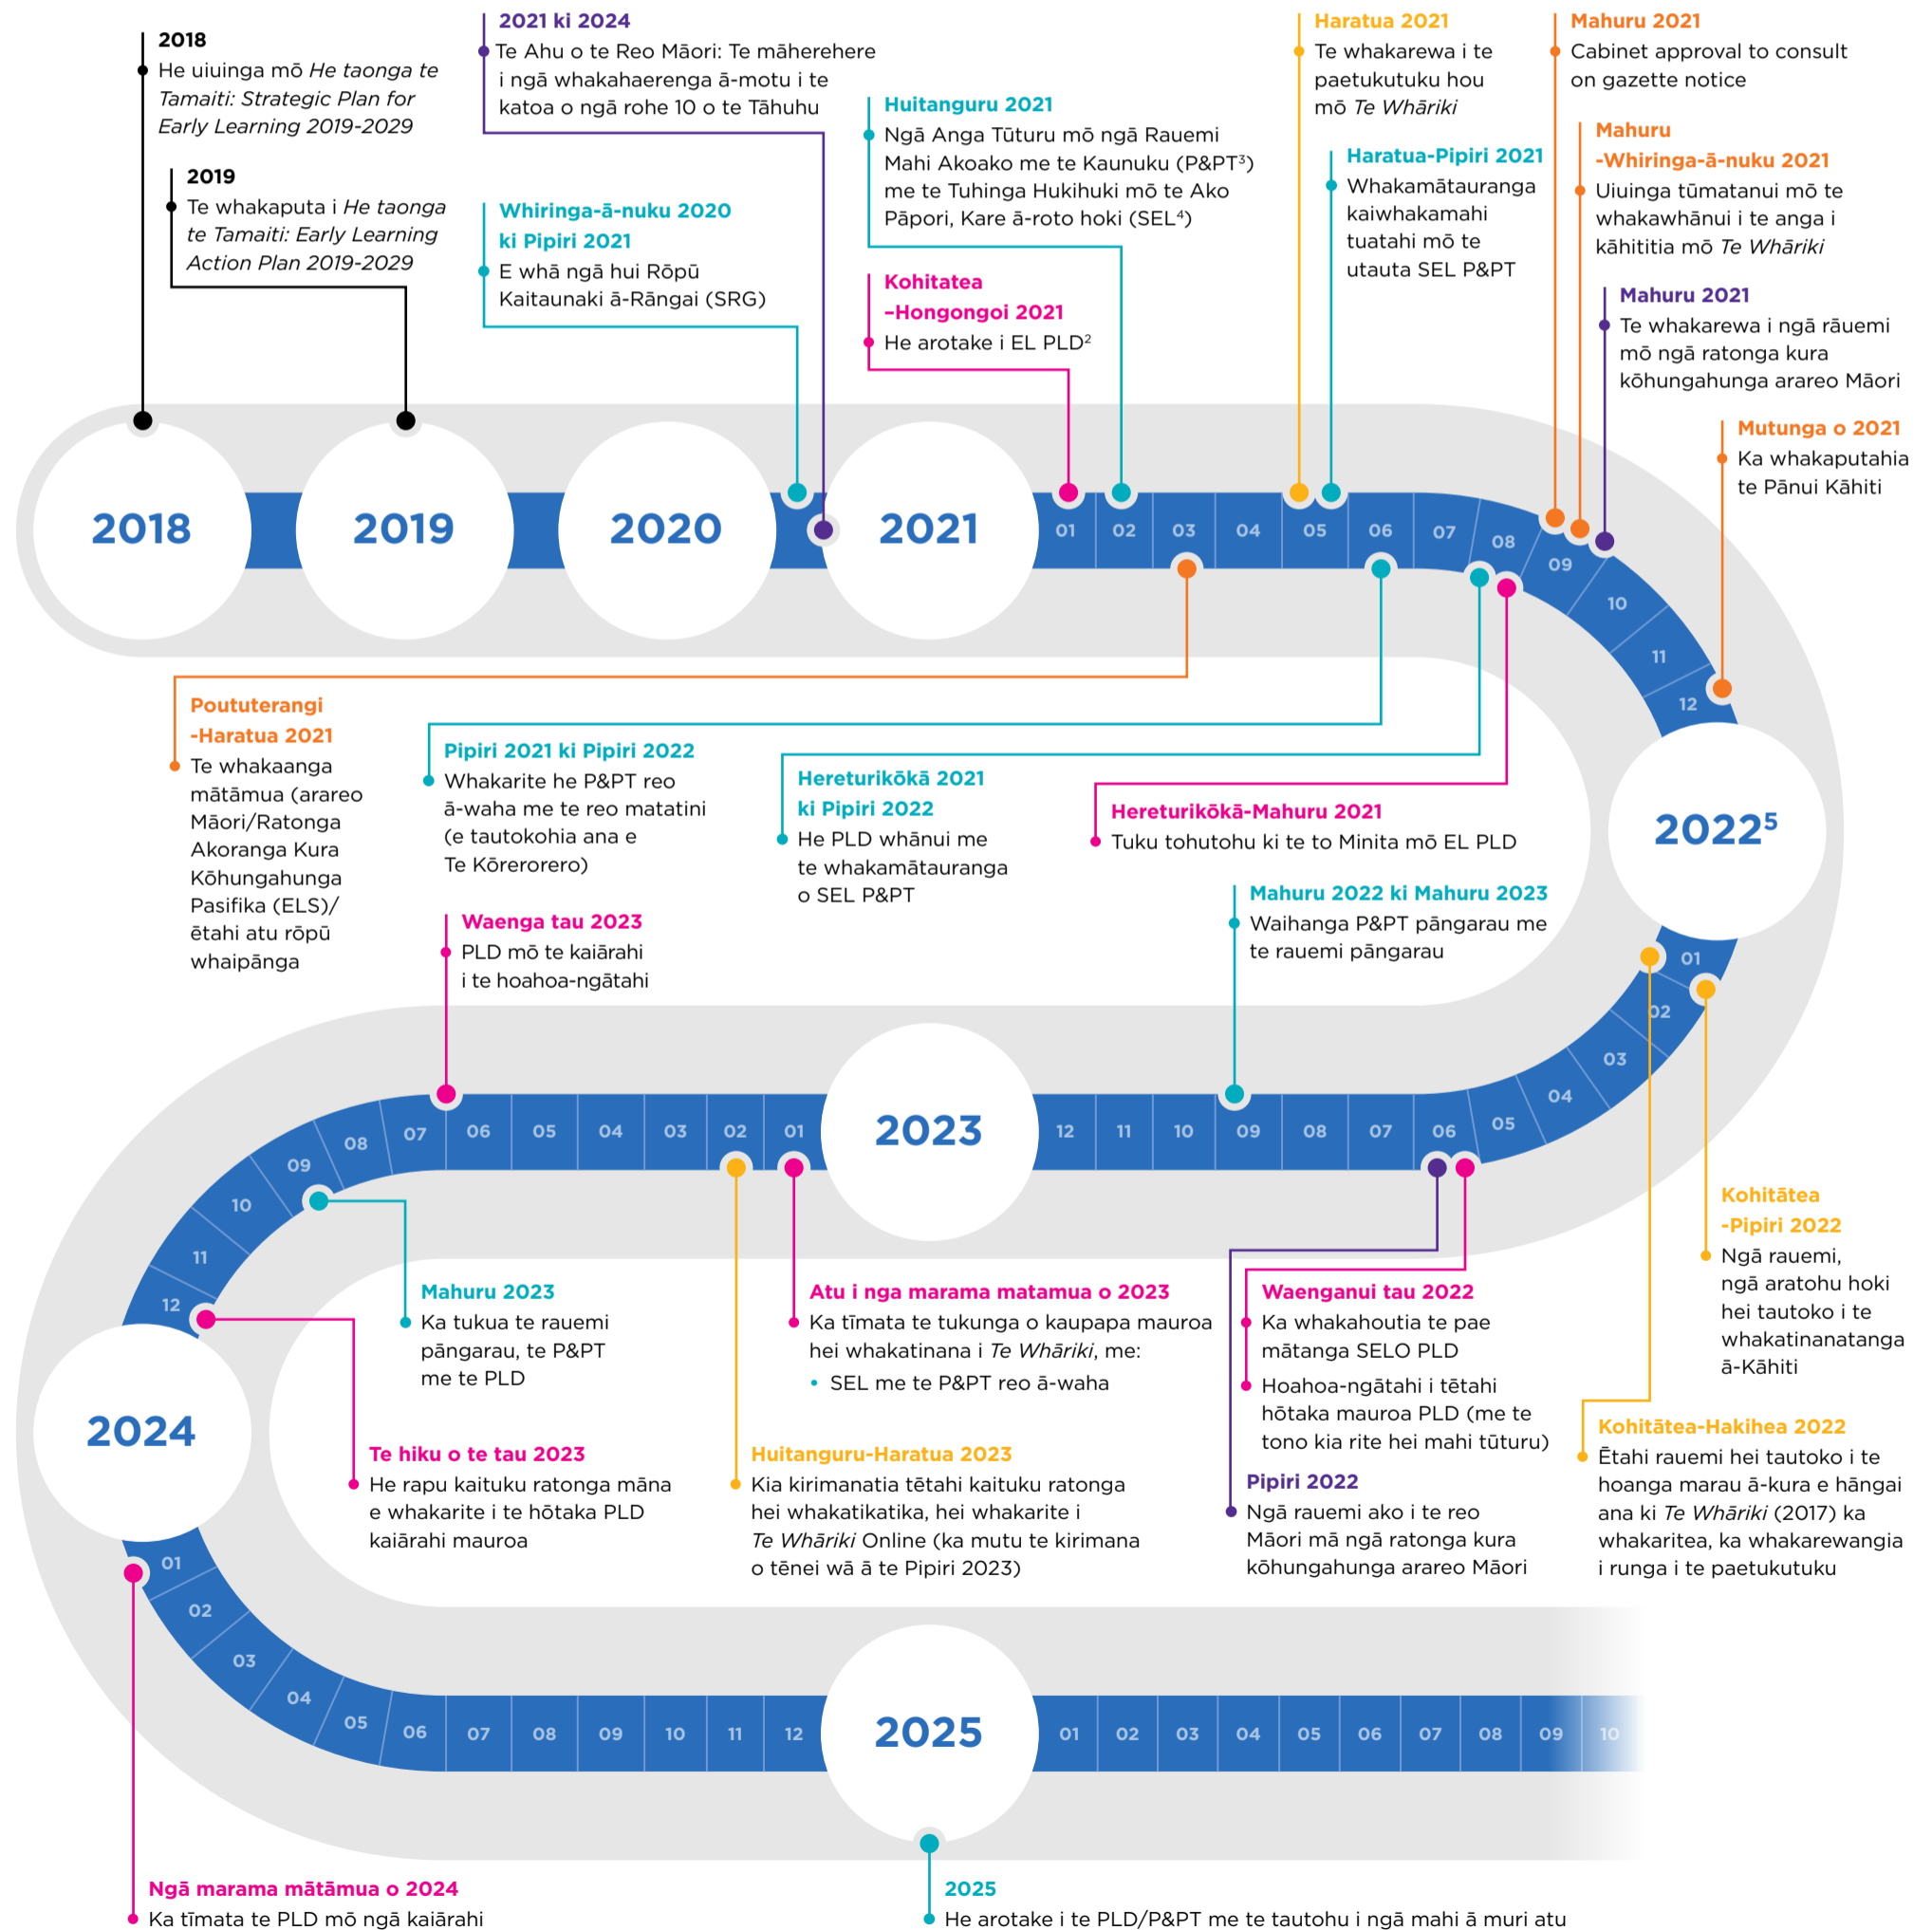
2018
He uiuinga mō *He taonga te Tamaiti: Strategic Plan for Early Learning 2019-2029*

2019
Te whakaputa i *He taonga te Tamaiti: Early Learning Action Plan 2019-2029*

2021 ki 2024
Te Ahu o te Reo Māori: Te māherehere i ngā whakahaerenga ā-motu i te katoa o ngā rohe 10 o te Tāhuhu

Whiringa-ā-nuku 2020 ki Pipiri 2021
E whā ngā hui Rōpū Kaitaunaki ā-Rāngai (SRG)

Huitanguru 2021
Ngā Anga Tūturu mō ngā Rauemi Mahi Akoako me te Kaunuku (P&PT³) me te Tuhinga Hukihuki mō te Ako Pāpori, Kare ā-roto hoki (SEL⁴)

Kohitatea -Hongongoi 2021
He arotake i EL PLD²

Haratua 2021
Te whakarewa i te paetukutuku hou mō *Te Whāriki*

Haratua-Pipiri 2021
Whakamātauranga kaiwhakamahi tuatahi mō te utauta SEL P&PT

Mahuru 2021
Cabinet approval to consult on gazette notice

Mahuru -Whiringa-ā-nuku 2021
Uiuinga tūmatanui mō te whakawhānui i te anga i kāhititia mō *Te Whāriki*

Mahuru 2021
Te whakarewa i ngā rāuemi mō ngā ratonga kura kōhungahunga arareo Māori

Mutunga o 2021
Ka whakaputahia te Pānui Kāhiti

2018

2019

2020

2021
01 02 03 04 05 06 07 08 09 10 11 12

Poututerangi -Haratua 2021
Te whakaanga mātāmua (arareo Māori/Ratonga Akoranga Kura Kōhungahunga Pasifika (ELS)/ ētahi atu rōpū whaipānga

Pipiri 2021 ki Pipiri 2022
Whakarite he P&PT reo ā-waha me te reo matatini (e tautokohia ana e Te Kōrerorero)

Hereturikōkā 2021 ki Pipiri 2022
He PLD whānui me te whakamātauranga o SEL P&PT

Hereturikōkā-Mahuru 2021
Tuku tohutohu ki te to Minita mō EL PLD

2022⁵

Waenga tau 2023
PLD mō te kaiārahi i te hoahoa-ngātahi

Mahuru 2022 ki Mahuru 2023
Waihanga P&PT pāngarau me te rauemi pāngarau

01 02 03 04 05 06 07 08 09 10 11 12

2023
01 02 03 04 05 06 07 08 09 10 11 12

Kohitātea -Pipiri 2022
Ngā rauemi, ngā aratohu hoki hei tautoko i te whakatinanatanga ā-Kāhiti

Mahuru 2023
Ka tukua te rauemi pāngarau, te P&PT me te PLD

Atu i nga marama matamua o 2023
Ka tīmata te tukunga o kaupapa mauroa hei whakatinana i *Te Whāriki*, me:
• SEL me te P&PT reo ā-waha

Waenganui tau 2022
Ka whakahoutia te pae mātanga SELO PLD
Hoahoa-ngātahi i tētahi hōtaka mauroa PLD (me te tono kia rite hei mahi tūturu)

Pipiri 2022
Ngā rauemi ako i te reo Māori mā ngā ratonga kura kōhungahunga arareo Māori

Kohitātea-Hakihea 2022
Ētahi rauemi hei tautoko i te hoanga marau ā-kura e hāngai ana ki *Te Whāriki* (2017) ka whakaritea, ka whakarewangia i runga i te paetukutuku

2024

Te hiku o te tau 2023
He rapu kaituku ratonga māna e whakarite i te hōtaka PLD kaiārahi mauroa

Huitanguru-Haratua 2023
Kia kirimanatia tētahi kaituku ratonga hei whakatikatika, hei whakarite i *Te Whāriki* Online (ka mutu te kirimana o tēnei wā ā te Pipiri 2023)

01 02 03 04 05 06 07 08 09 10 11 12

2025
01 02 03 04 05 06 07 08 09 10

Ngā marama mātāmua o 2024
Ka tīmata te PLD mō ngā kaiārahi

2025
He arotake i te PLD/P&PT me te tautohu i ngā mahi ā muri atu